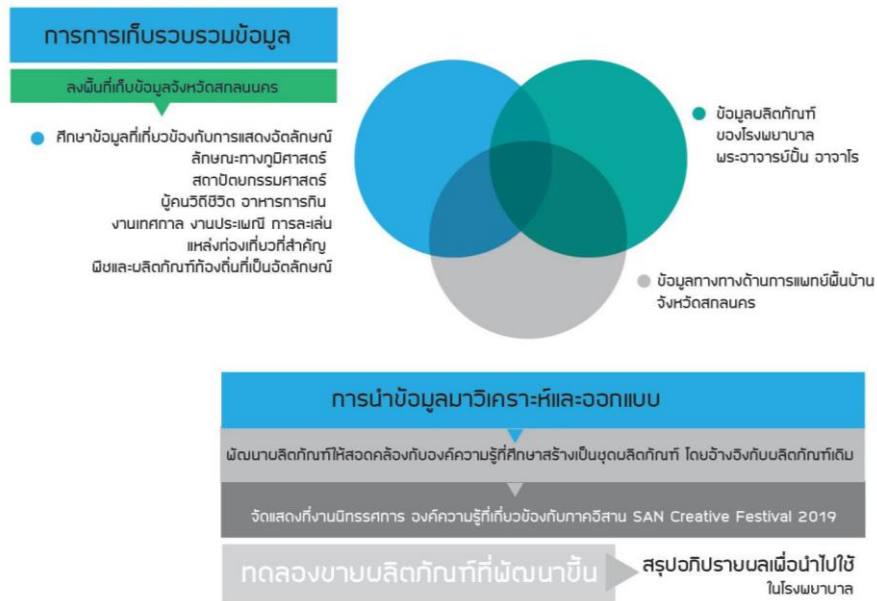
การการเก็บรวบรวมข้อมูล

ลงพื้นที่เก็บข้อมูลจังหวัดสกลนคร

ศึกษาข้อมูลที่เกี่ยวข้องกับการแสดงอัตลักษณ์
ลักษณะทางภูมิศาสตร์
สถาปัตยกรรมศาสตร์
ผู้คนวิถีชีวิต อาหารการกิน
งานเทศกาล งานประเพณี การละเล่น
แหล่งท่องเที่ยวที่สำคัญ
พืชและผลิตภัณฑ์ท้องถิ่นที่เป็นอัตลักษณ์

ข้อมูลผลิตภัณฑ์ ของโรงพยาบาล พระอาจารย์ฝั้น อาจาโร

ข้อมูลทางทางด้านการแพทย์พื้นบ้าน จังหวัดสกลนคร

การนำข้อมูลมาวิเคราะห์และออกแบบ

พัฒนาผลิตภัณฑ์ให้สอดคล้องกับองค์ความรู้ที่ศึกษาสร้างเป็นชุดผลิตภัณฑ์ โดยอ้างอิงกับผลิตภัณฑ์เดิม

จัดแสดงที่งานนิทรรศการ องค์ความรู้ที่เกี่ยวข้องกับภาคอีสาน SAN Creative Festival 2019

ทดลองขายผลิตภัณฑ์ที่พัฒนาขึ้น

สรุปอภิปรายผลเพื่อนำไปใช้ ในโรงพยาบาล